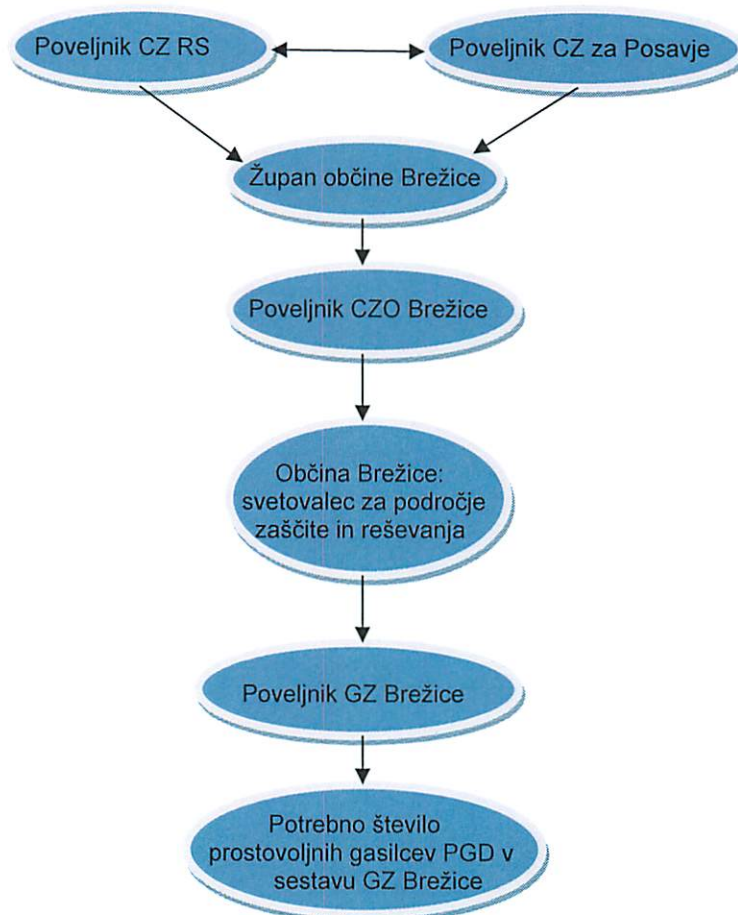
Poveljnik CZ RS

Poveljnik CZ za Posavje

Župan občine Brežice

Poveljnik CZO Brežice

Občina Brežice: svetovalec za področje zaščite in reševanja

Poveljnik GZ Brežice

Potrebno število prostovoljnih gasilcev PGD v sestavu GZ Brežice